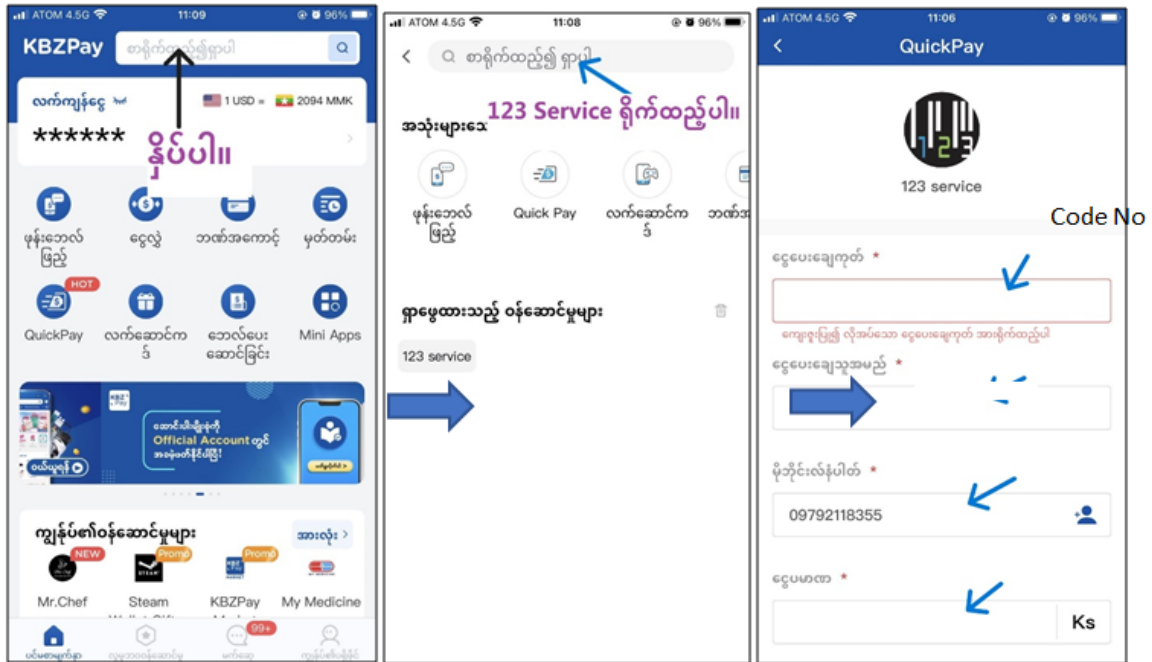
ATOM 4.5G 11:09 96%
KBZPay
စာရိုက်ထည့်၍ရှာပါ
လက်ကျန်ငွေ
1 USD = 2094 MMK
******
နှိပ်ပါ။
ဖုန်းဘေလ် ဖြည့်
ငွေလွှဲ
ဘဏ်အကောင့်
မှတ်တမ်း
HOT
QuickPay
လက်ဆောင်က
ဘေလ်ပေး ဆောင်ခြင်း
Mini Apps
KBZPay
Official Account
ကျွန်ုပ်၏ဝန်ဆောင်မှုများ
အားလုံး
NEW
Promo
Promo
Mr.Chef
Steam
KBZPay
My Medicine
99+

ATOM 4.5G 11:08 96%
စာရိုက်ထည့်၍ ရှာပါ
123 Service ရိုက်ထည့်ပါ။
အသုံးများသေ
ဖုန်းဘေလ် ဖြည့်
Quick Pay
လက်ဆောင်က
ရှာဖွေထားသည့် ဝန်ဆောင်မှုများ
123 service

ATOM 4.5G 11:06 96%
QuickPay
123 service
Code No
ငွေပေးချေကုတ် *
ကျေးဇူးပြု၍ လိုအပ်သော ငွေပေးချေကုတ် အားရိုက်ထည့်ပါ
ငွေပေးချေသူအမည် *
မိုဘိုင်းလ်နံပါတ် *
09792118355
ငွေပမာဏ *
Ks